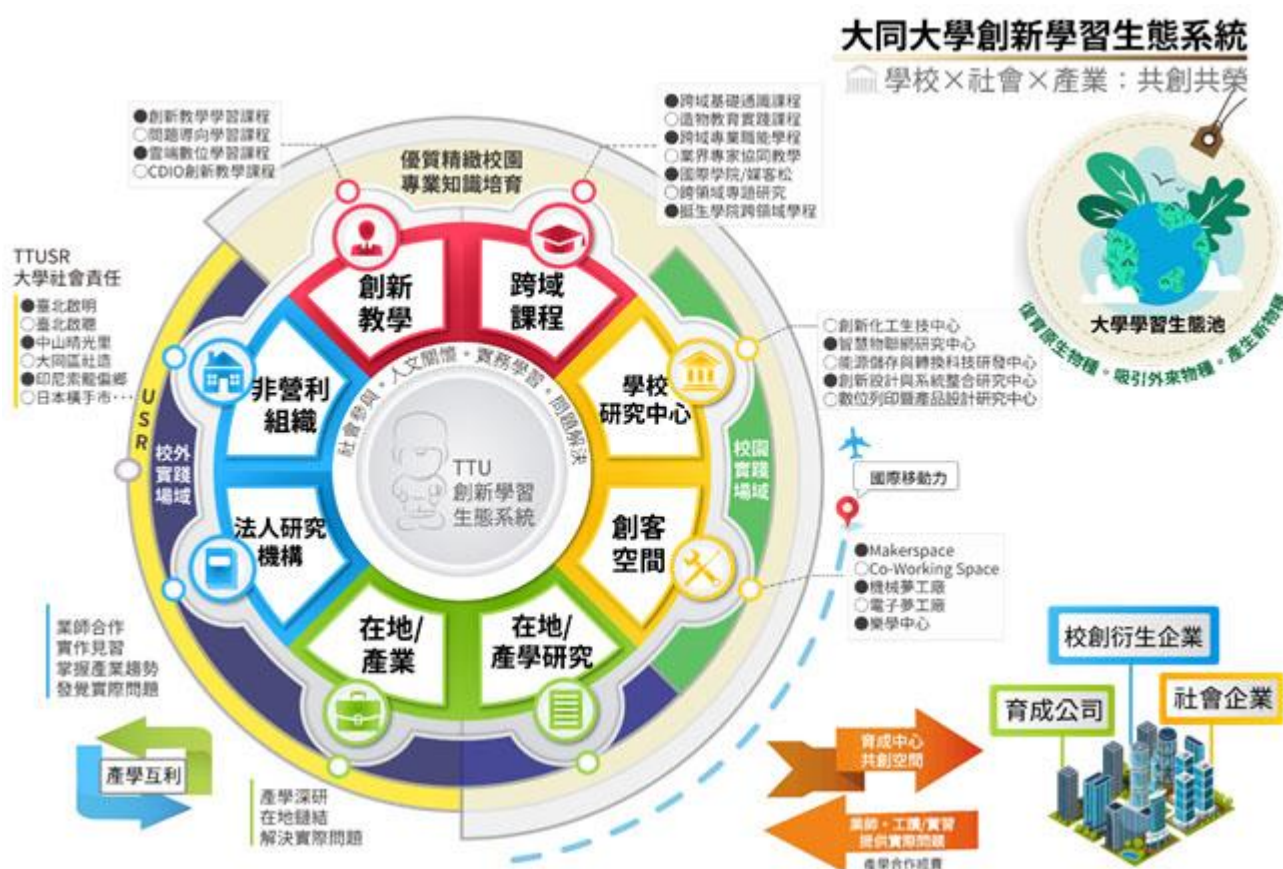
大同大學創新學習生態系統
學校×社會×產業：共創共榮

大學學習生態池
復育原生物種・吸引外來物種・產生新物種

●創新教學學習課程
○問題導向學習課程
●雲端數位學習課程
○CDIO創新教學課程

優質精緻校園
專業知識培育

●跨域基礎通識課程
○適物教育實踐課程
●跨域專業職能學程
○業界專家協同教學
●國際學院/媒客松
○跨領域專題研究
●挺生學院跨領域學程

TTUSR
大學社會責任
●臺北啟明
○臺北啟聰
●中山晴光里
○大同區社造
●印尼索龍偏鄉
○日本橫手市…

USR

校外實踐場域

創新教學

跨域課程

非營利組織

學校研究中心

社會參與・人文關懷・實務學習・問題解決

TTU
創新學習
生態系統

校園實踐場域

○創新化工生技中心
●智慧物聯網研究中心
○能源儲存與轉換科技研發中心
●創新設計與系統整合研究中心
○數位列印暨產品設計研究中心

國際移動力

法人研究機構

創客空間

●Makerspace
○Co-Working Space
●機械夢工廠
○電子夢工廠
●樂學中心

在地/產業

在地/產學研究

業師合作
實作見習
掌握產業趨勢
發覺實際問題

產學互利

產學深研
在地鏈結
解決實際問題

育成中心
共創空間

業師・工讀/實習
提供實際問題
產學合作經費

校創衍生企業
育成公司
社會企業